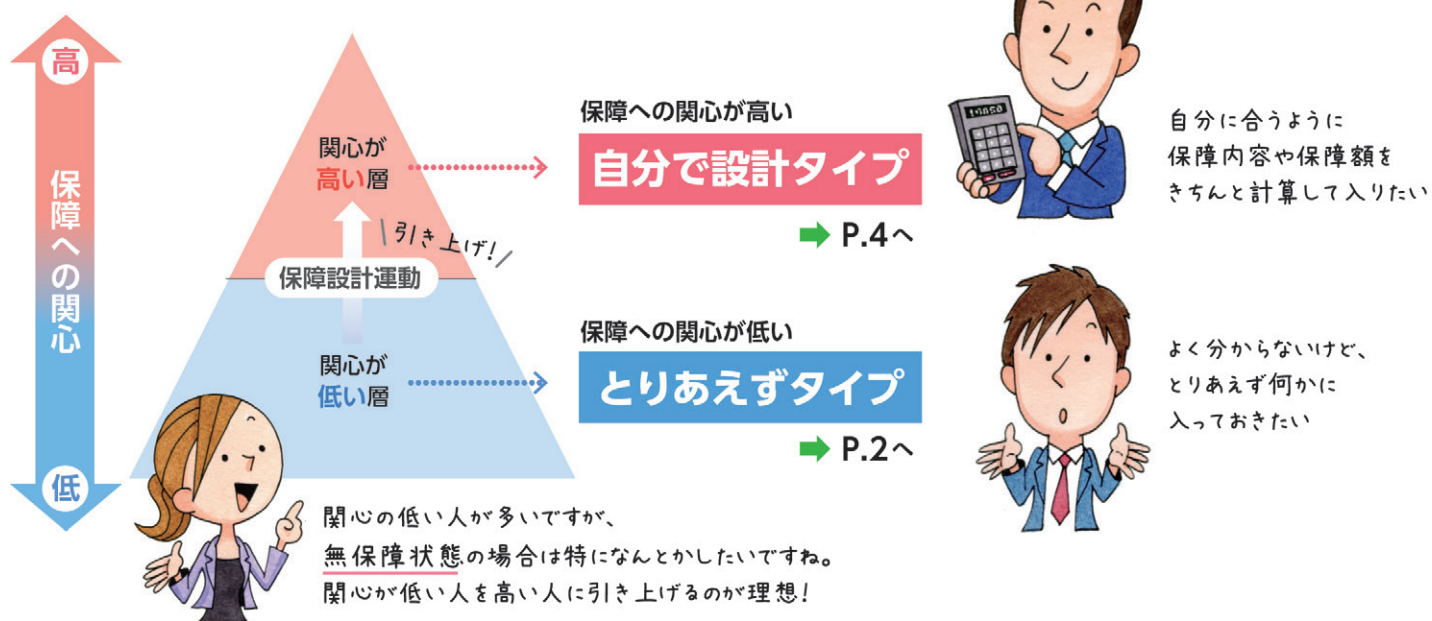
高

保障への関心

低

関心が
高い層

引き上げ!

保障設計運動

関心が
低い層

保障への関心が高い

自分で設計タイプ

P.4へ

保障への関心が低い

とりあえずタイプ

P.2へ

自分に合うように
保障内容や保障額を
きちんと計算して入りたい

よく分からないけど、
とりあえず何かに
入っておきたい

関心の低い人が多いですが、
無保障状態の場合は特になんとかしたいですね。
関心が低い人を高い人に引き上げるのが理想!